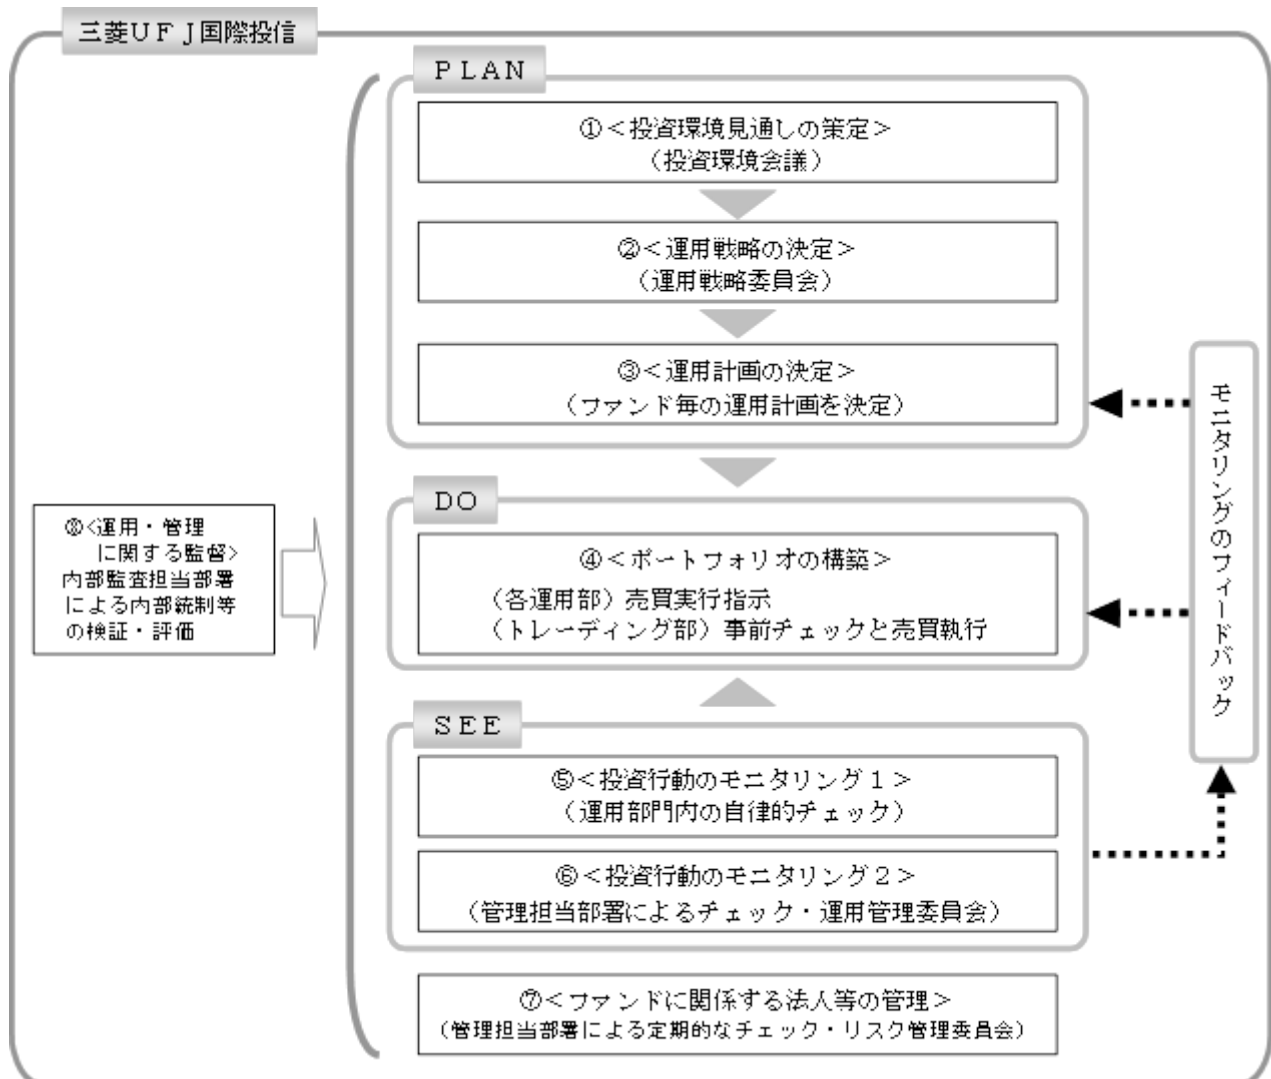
三菱ＵＦＪ国際投信

ＰＬＡＮ

①＜投資環境見通しの策定＞
（投資環境会議）

②＜運用戦略の決定＞
（運用戦略委員会）

③＜運用計画の決定＞
（ファンド毎の運用計画を決定）

ＤＯ

④＜ポートフォリオの構築＞
（各運用部）売買実行指示
（トレーディング部）事前チェックと売買執行

ＳＥＥ

⑤＜投資行動のモニタリング１＞
（運用部門内の自律的チェック）

⑥＜投資行動のモニタリング２＞
（管理担当部署によるチェック・運用管理委員会）

⑦＜ファンドに関係する法人等の管理＞
（管理担当部署による定期的なチェック・リスク管理委員会）

⑧〈運用・管理に関する監督〉
内部監査担当部署による内部統制等の検証・評価

モニタリングのフィードバック